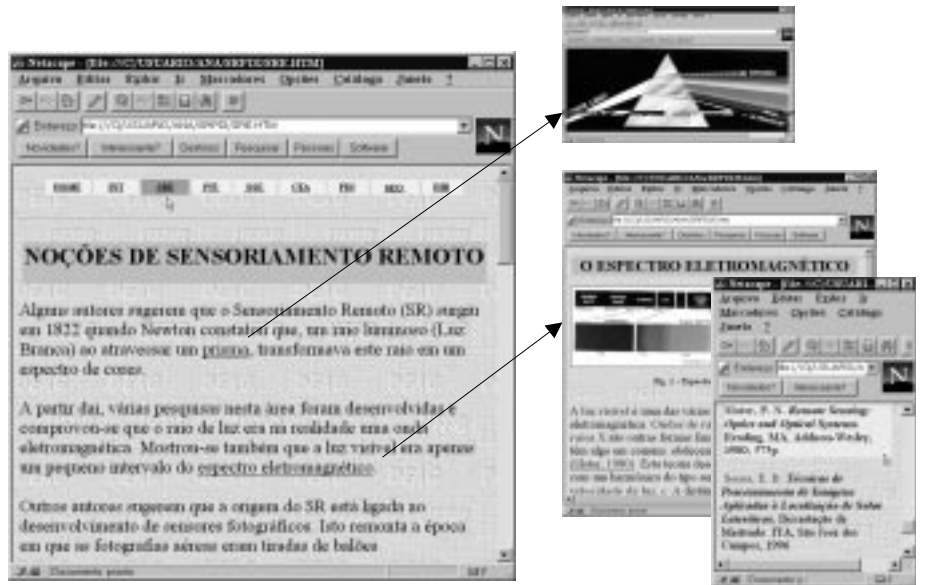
Netscape - [file:///C|/CURSO/ANA/SRPFD/SRE.HTM]
Arquivo Editar Exibir Ir Marcadores Opções Catálogo Janela ?
Endereço: file:///C|/CURSO/ANA/SRPFD/SRE.HTM
Novidades! Interessante! Destinos Pesquisar Pessoas Software

NOÇÕES DE SENSORIAMENTO REMOTO

Alguns autores sugerem que o Sensoriamento Remoto (SR) surgiu em 1822 quando Newton constatou que, um raio luminoso (Luz Branca) ao atravessar um prisma, transformava este raio em um espectro de cores.

A partir daí, várias pesquisas nesta área foram desenvolvidas e comprovou-se que o raio de luz era na realidade uma onda eletromagnética. Mostrou-se também que a luz visível era apenas um pequeno intervalo do espectro eletromagnético.

Outros autores sugerem que a origem do SR está ligada ao desenvolvimento de sensores fotográficos. Isto remonta à época em que se fotografias aéreas eram tiradas de balões

Documento: pronto

Netscape - [file:///C|/CURSO/ANA/SRPFD/ESPEC.HTM]
Arquivo Editar Exibir Ir Marcadores Opções Catálogo Janela ?
Endereço:
Novidades! Interessante! Destinos Pesquisar Pessoas Software

O ESPECTRO ELETROMAGNÉTICO

Fig. 1 - Espectro

A luz visível é uma das várias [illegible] ... Ondas de rá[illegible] ... raios X são outras formas fam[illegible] ... têm algo em comum: obedecem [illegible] ... (Elachi, 1990). Estas teorias des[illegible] ... com um harmônico do tipo sen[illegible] ... velocidade da luz, c. A distân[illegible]

Documento: pronto

Netscape - [BIBLIOGRAFIA]
Arquivo Editar Exibir Ir Marcadores Opções Catálogo Janela ?
Endereço:
Novidades! Interessante!

Elachi, F. N. Remote Sensing: Optics and Optical Systems. Reading, MA, Addison-Wesley, 1980, 775p.

Souza, E. B. Técnicas de Processamento de Imagens Aplicadas à Localização de Sólor Líneaires. Dissertação de Mestrado. ITA, São José dos Campos, 1996

Documento: p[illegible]